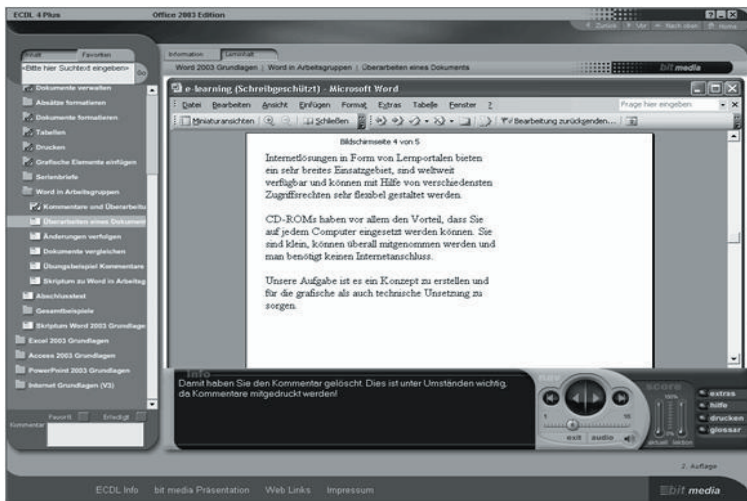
ECDL 4 Plus
Office 2003 Edition

Inhalt Favoriten
«Bitte hier Suchtext eingeben» Go

Information Lernpfad
Word 2003 Grundlagen | Word in Arbeitsgruppen | Überarbeiten eines Dokuments
bit media

Dokumente verwalten
Absätze formatieren
Dokumente formatieren
Tabellen
Drucken
Grafische Elemente einfügen
Serienbriefe
Word in Arbeitsgruppen
Kommentare und Überarbeitu
Überarbeiten eines Dokument
Änderungen verfolgen
Dokumente vergleichen
Übungsbeispiel Kommentare
Skriptum zu Word in Arbeitsg
Abschlusstest
Gesamtbeispiele
Skriptum Word 2003 Grundlage
Excel 2003 Grundlagen
Access 2003 Grundlagen
PowerPoint 2003 Grundlagen
Internet Grundlagen (V3)

Favorit Erledigt
Kommentar

e-learning (Schreibgeschützt) - Microsoft Word
Datei Bearbeiten Ansicht Einfügen Format Extras Tabelle Fenster ?
Frage hier eingeben
Miniaturansichten Schließen Bearbeitung zurücksenden...

Bildschirmseite 4 von 5

Internetlösungen in Form von Lernportalen bieten ein sehr breites Einsatzgebiet, sind weltweit verfügbar und können mit Hilfe von verschiedensten Zugriffsrechten sehr flexibel gestaltet werden.

CD-ROMs haben vor allem den Vorteil, dass Sie auf jedem Computer eingesetzt werden können. Sie sind klein, können überall mitgenommen werden und man benötigt keinen Internetanschluss.

Unsere Aufgabe ist es ein Konzept zu erstellen und für die grafische als auch technische Umsetzung zu sorgen.

Info
Damit haben Sie den Kommentar gelöscht. Dies ist unter Umständen wichtig, da Kommentare mitgedruckt werden!

exit audio
extras
hilfe
drucken
glossar

2. Auflage

ECDL Info bit media Präsentation Web Links Impressum
bit media